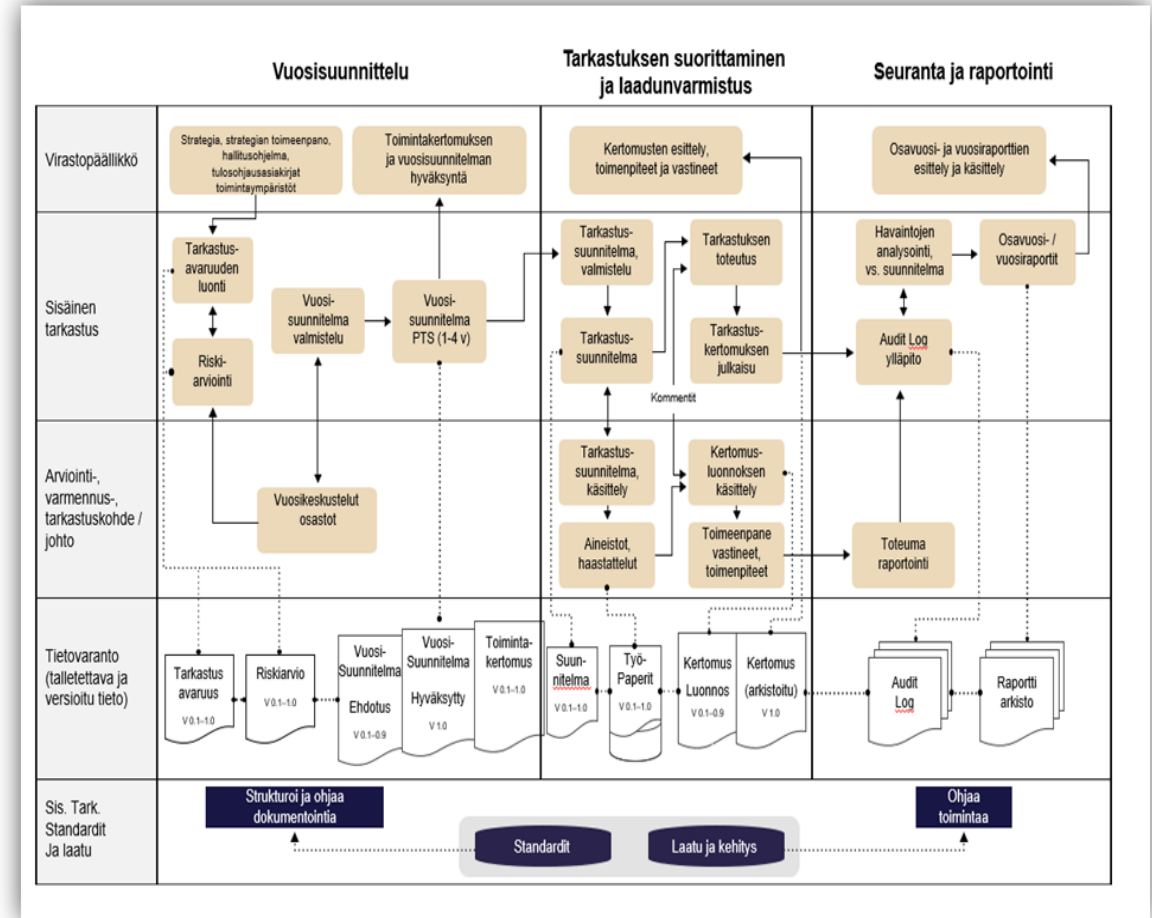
Vuosisuunnittelu

Tarkastuksen suorittaminen ja laadunvarmistus

Seuranta ja raportointi

Virastopäällikkö

Strategia, strategian toimeenpano, hallitusohjelma, tulosohjausasiakirjat toimintaympäristöt

Toimintakertomuksen ja vuosisuunnitelman hyväksyntä

Kertomusten esittely, toimenpiteet ja vastineet

Osavuosi- ja vuosiraporttien esittely ja käsittely

Sisäinen tarkastus

Tarkastus-avaruuden luonti

Riski-arviointi

Vuosi-suunnitelma valmistelu

Vuosi-suunnitelma PTS (1-4 v)

Tarkastus-suunnitelma, valmistelu

Tarkastuksen toteutus

Tarkastus-suunnitelma

Tarkastus-kertomuksen julkaisu

Kommentit

Havaintojen analysointi, vs. suunnitelma

Osavuosi- / vuosiraportit

Audit Log ylläpito

Arviointi-, varmennus-, tarkastuskohde / johto

Vuosikeskustelut osastot

Tarkastus-suunnitelma, käsittely

Aineistot, haastattelut

Kertomus-luonnoksen käsittely

Toimeenpane vastineet, toimenpiteet

Toteuma raportointi

Tietovaranto (talletettava ja versioitu tieto)

Tarkastus avaruus V 0.1–1.0

Riskiarvio V 0.1–1.0

Vuosi-Suunnitelma Ehdotus V 0.1–0.9

Vuosi-Suunnitelma Hyväksytty V 1.0

Toiminta-kertomus V 0.1–1.0

Suun-nitelma V 0.1–1.0

Työ-Paperit V 0.1–1.0

Kertomus Luonnos V 0.1–0.9

Kertomus (arkistoitu) V 1.0

Audit Log

Raportti arkisto

Sis. Tark. Standardit Ja laatu

Strukturoi ja ohjaa dokumentointia

Standardit

Laatu ja kehitys

Ohjaa toimintaa